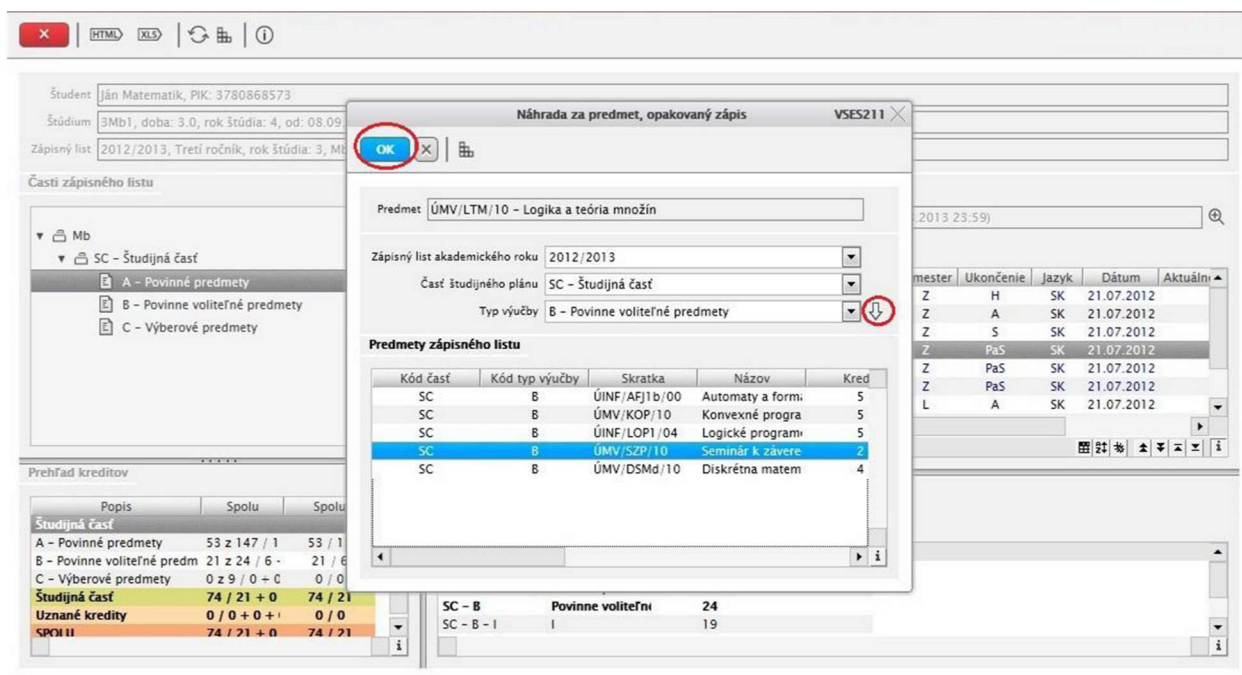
HTML XLS

Študent Ján Matematik, PIK: 3780868573
Štúdium 3Mb1, doba: 3.0, rok štúdia: 4, od: 08.09
Zápisný list 2012/2013, Tretí ročník, rok štúdia: 3, Mb

Časti zápisného listu

Mb
SC – Študijná časť
A – Povinné predmety
B – Povinne voliteľné predmety
C – Výberové predmety

Prehľad kreditov

| Popis | Spolu | Spolu |
|---|---|---|
| Študijná časť | | |
| A – Povinné predmety | 53 z 147 / 1 | 53 / 1 |
| B – Povinne voliteľné predm | 21 z 24 / 6 - | 21 / 6 |
| C – Výberové predmety | 0 z 9 / 0 + 0 | 0 / 0 |
| Študijná časť | 74 / 21 + 0 | 74 / 21 |
| Uznané kredity | 0 / 0 + 0 + | 0 / 0 |
| SPOLU | 74 / 21 + 0 | 74 / 21 |

Náhrada za predmet, opakovaný zápis VSES211

OK

Predmet ÚMV/LTM/10 – Logika a teória množín

Zápisný list akademického roku 2012/2013
Časť študijného plánu SC – Študijná časť
Typ výučby B – Povinne voliteľné predmety

Predmety zápisného listu

| Kód časť | Kód typ výučby | Skratka | Názov | Kred |
|---|---|---|---|---|
| SC | B | ÚINF/AFJ1b/00 | Automaty a formá | 5 |
| SC | B | ÚMV/KOP/10 | Konvexné progra | 5 |
| SC | B | ÚINF/LOP1/04 | Logické program | 5 |
| SC | B | ÚMV/SZP/10 | Seminár k závere | 2 |
| SC | B | ÚMV/DSMd/10 | Diskrétna matem | 4 |

.2013 23:59)

| mester | Ukončenie | Jazyk | Dátum | Aktuáln |
|---|---|---|---|---|
| Z | H | SK | 21.07.2012 | |
| Z | A | SK | 21.07.2012 | |
| Z | S | SK | 21.07.2012 | |
| Z | PaS | SK | 21.07.2012 | |
| Z | PaS | SK | 21.07.2012 | |
| Z | PaS | SK | 21.07.2012 | |
| L | A | SK | 21.07.2012 | |

| SC – B | Povinne voliteľn | 24 |
|---|---|---|
| SC – B – I | I | 19 |